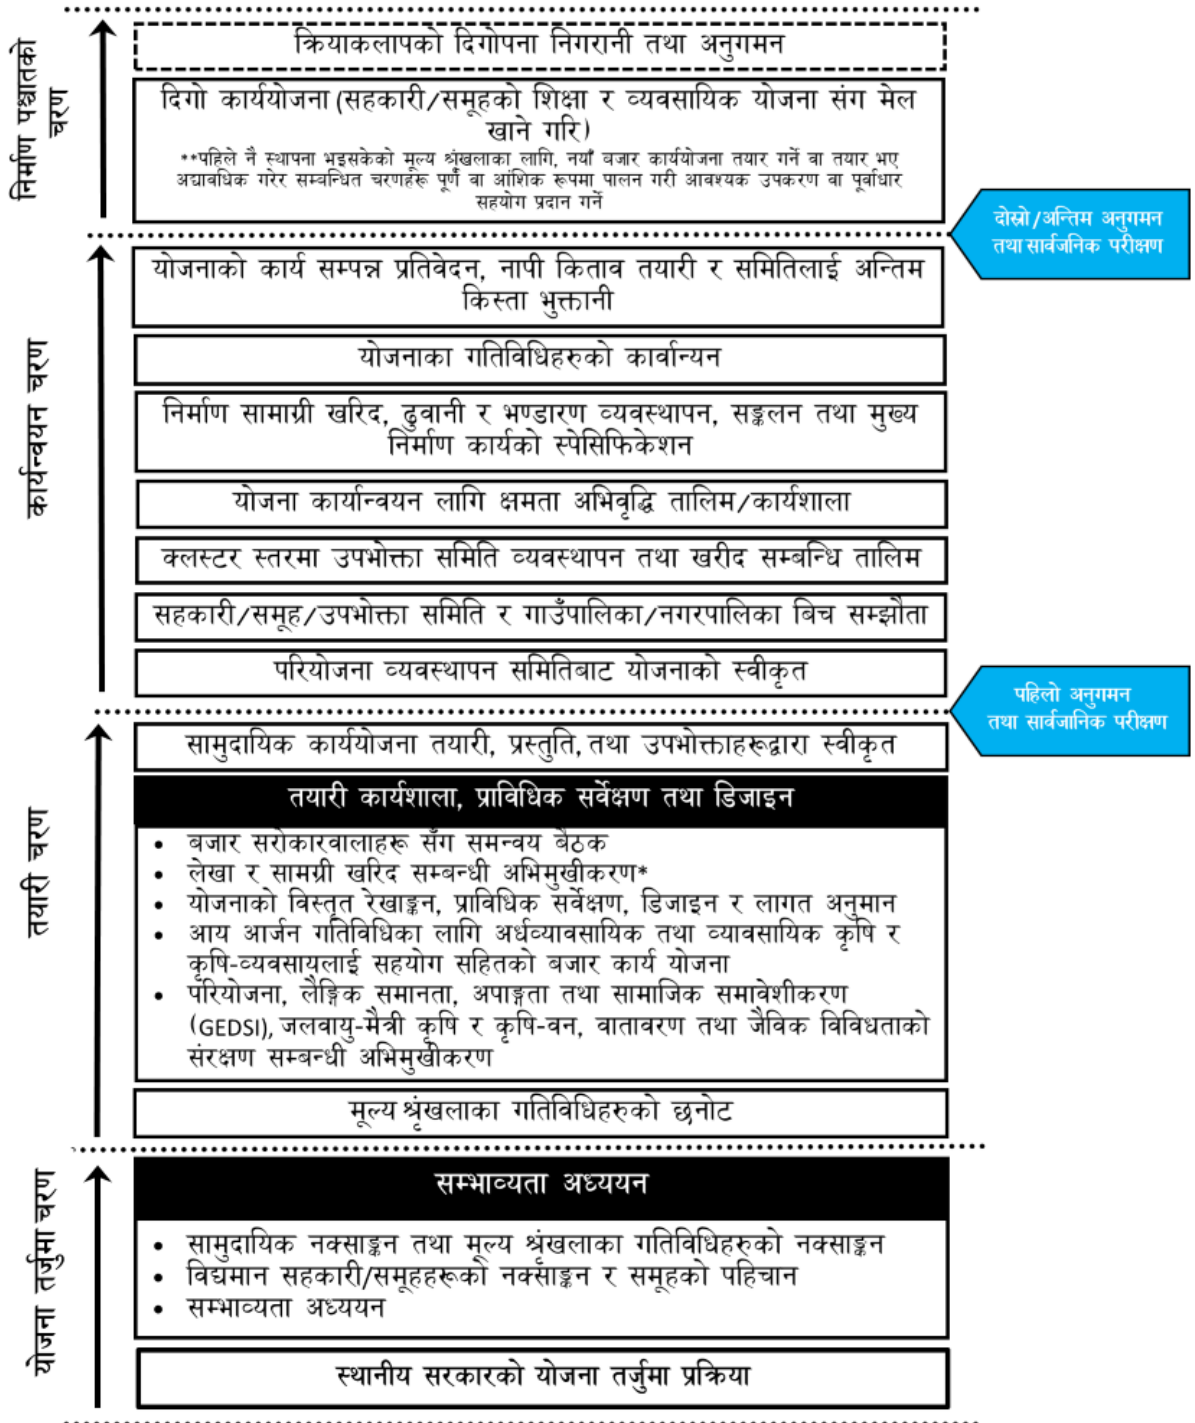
निर्माण पश्चातको चरण

क्रियाकलापको दिगोपना निगरानी तथा अनुगमन

दिगो कार्ययोजना (सहकारी/समूहको शिक्षा र व्यवसायिक योजना संग मेल खाने गरि)
**पहिले नै स्थापना भइसकेको मूल्य श्रृंखलाका लागि, नयाँ बजार कार्ययोजना तयार गर्ने वा तयार भए अद्यावधिक गरेर सम्बन्धित चरणहरू पूर्ण वा आंशिक रूपमा पालन गरी आवश्यक उपकरण वा पूर्वाधार सहयोग प्रदान गर्ने

दोस्रो/अन्तिम अनुगमन तथा सार्वजनिक परीक्षण

कार्यान्वयन चरण

योजनाको कार्य सम्पन्न प्रतिवेदन, नापी किताव तयारी र समितिलाई अन्तिम किस्ता भुक्तानी

योजनाका गतिविधिहरुको कार्वान्यन

निर्माण सामाग्री खरिद, ढुवानी र भण्डारण व्यवस्थापन, सङ्कलन तथा मुख्य निर्माण कार्यको स्पेसिफिकेशन

योजना कार्यान्वयन लागि क्षमता अभिवृद्धि तालिम/कार्यशाला

क्लस्टर स्तरमा उपभोक्ता समिति व्यवस्थापन तथा खरीद सम्बन्धि तालिम

सहकारी/समूह/उपभोक्ता समिति र गाउँपालिका/नगरपालिका बिच सम्झौता

परियोजना व्यवस्थापन समितिबाट योजनाको स्वीकृत

पहिलो अनुगमन तथा सार्वजानिक परीक्षण

तयारी चरण

सामुदायिक कार्ययोजना तयारी, प्रस्तुति, तथा उपभोक्ताहरूद्वारा स्वीकृत

तयारी कार्यशाला, प्राविधिक सर्वेक्षण तथा डिजाइन

• बजार सरोकारवालाहरू सँग समन्वय बैठक
• लेखा र सामग्री खरिद सम्बन्धी अभिमुखीकरण*
• योजनाको विस्तृत रेखाङ्कन, प्राविधिक सर्वेक्षण, डिजाइन र लागत अनुमान
• आय आर्जन गतिविधिका लागि अर्धव्यावसायिक तथा व्यावसायिक कृषि र कृषि-व्यवसायलाई सहयोग सहितको बजार कार्य योजना
• परियोजना, लैङ्गिक समानता, अपाङ्गता तथा सामाजिक समावेशीकरण (GEDSI), जलवायु-मैत्री कृषि र कृषि-वन, वातावरण तथा जैविक विविधताको संरक्षण सम्बन्धी अभिमुखीकरण

मूल्य श्रृंखलाका गतिविधिहरुको छनोट

योजना तर्जुमा चरण

सम्भाव्यता अध्ययन

• सामुदायिक नक्साङ्कन तथा मूल्य श्रृंखलाका गतिविधिहरुको नक्साङ्कन
• विद्यमान सहकारी/समूहहरूको नक्साङ्कन र समूहको पहिचान
• सम्भाव्यता अध्ययन

स्थानीय सरकारको योजना तर्जुमा प्रक्रिया